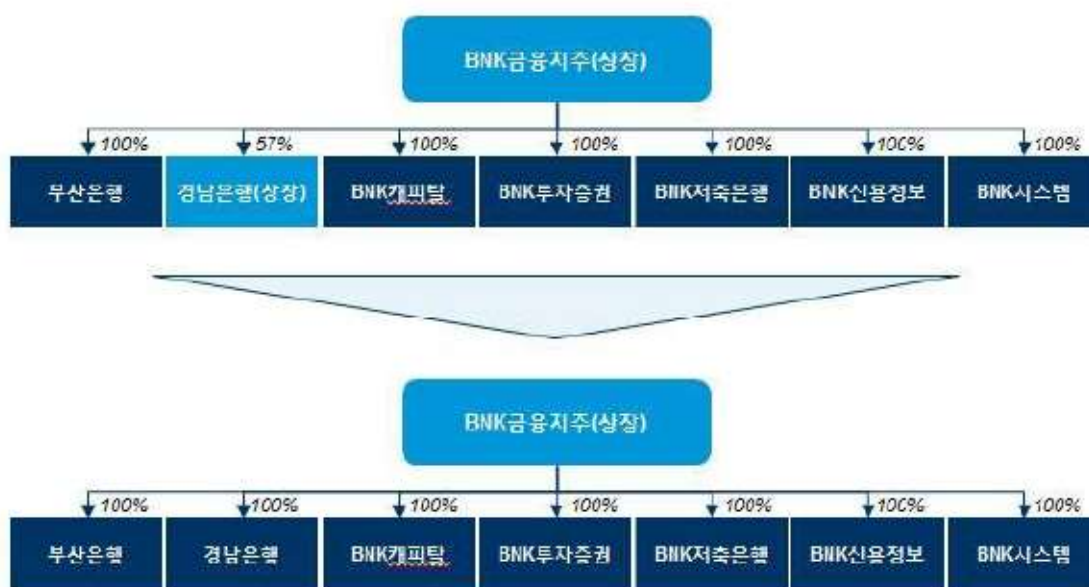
BNK금융지주(상장)

100%
부산은행

57%
경남은행(상장)

100%
BNK캐피탈

100%
BNK투자증권

100%
BNK저축은행

10C%
BNK신용정보

100%
BNK시스템

BNK금융지주(상장)

100%
부산은행

100%
경남은행

100%
BNK캐피탈

100%
BNK투자증권

100%
BNK저축은행

10C%
BNK신용정보

100%
BNK시스템